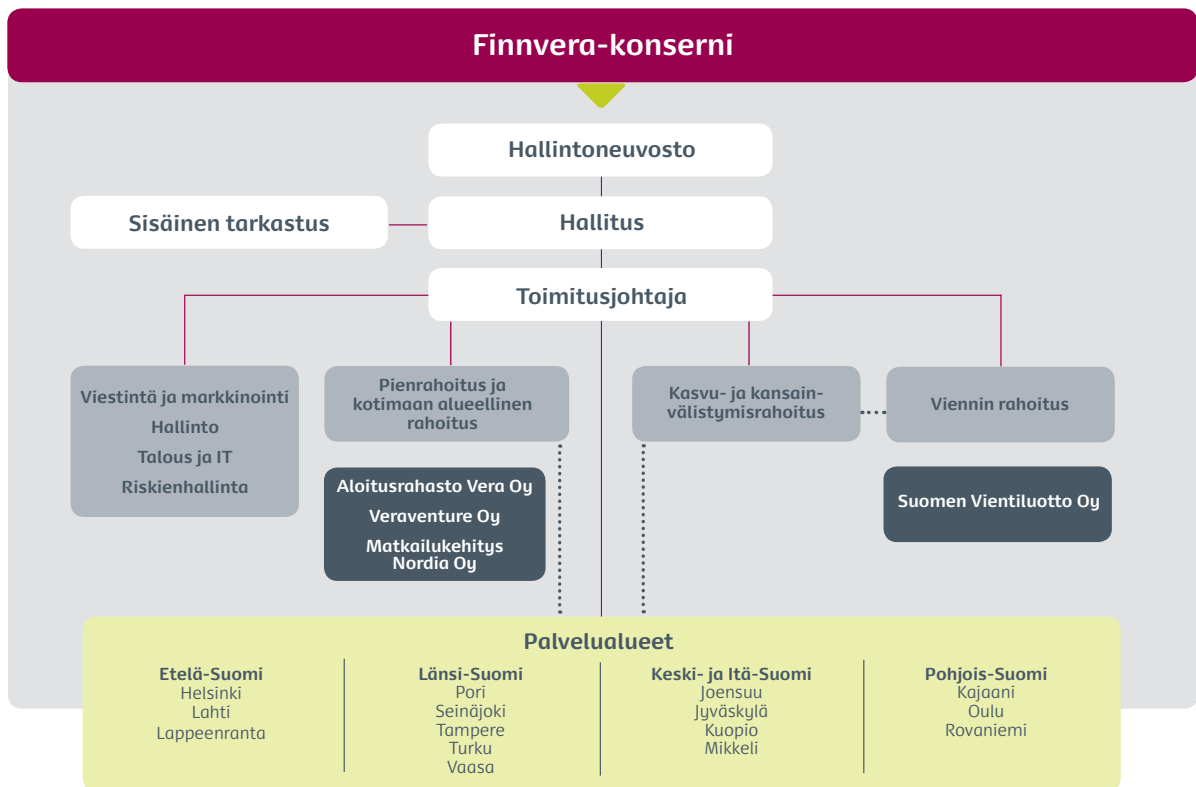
Finnvera-konserni

Hallintoneuvosto

Sisäinen tarkastus

Hallitus

Toimitusjohtaja

Viestintä ja markkinointi
Hallinto
Talous ja IT
Riskienhallinta

Pienrahoitus ja kotimaan alueellinen rahoitus

Aloitusrahasto Vera Oy
Veraventure Oy
Matkailukehitys Nordia Oy

Kasvu- ja kansainvälistymisrahoitus

Viennin rahoitus

Suomen Vientiluotto Oy

Palvelualueet

Etelä-Suomi
Helsinki
Lahti
Lappeenranta

Länsi-Suomi
Pori
Seinäjoki
Tampere
Turku
Vaasa

Keski- ja Itä-Suomi
Joensuu
Jyväskylä
Kuopio
Mikkeli

Pohjois-Suomi
Kajaani
Oulu
Rovaniemi